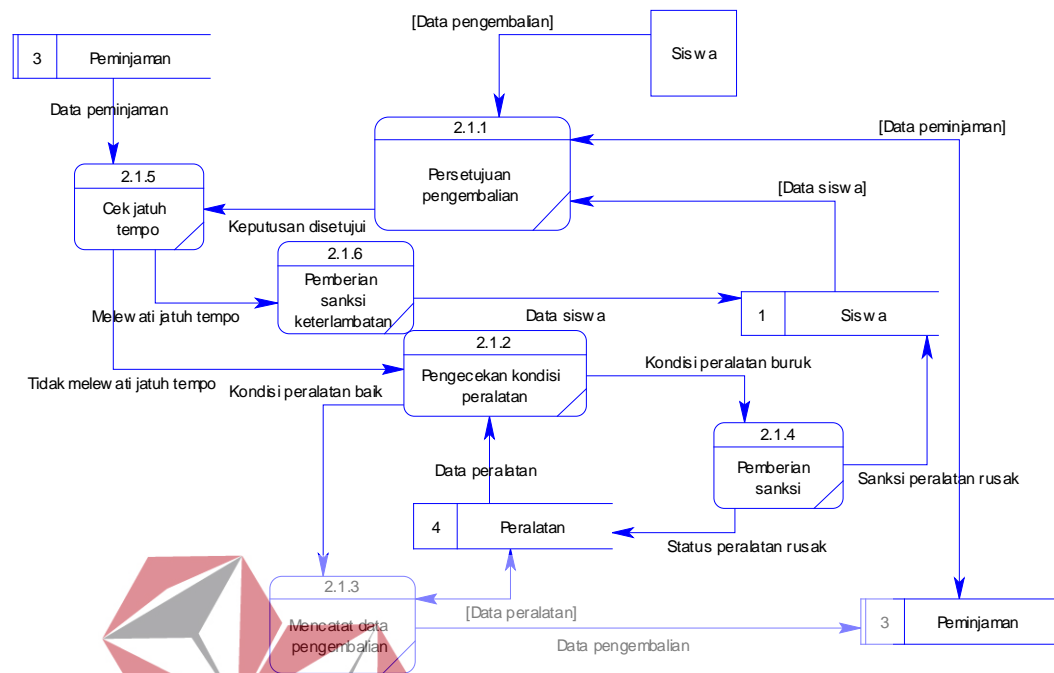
[Data pengembalian]

Siswa

3 Peminjaman

Data peminjaman

2.1.1

Persetujuan pengembalian

[Data peminjaman]

2.1.5

Cek jatuh tempo

[Data siswa]

Keputusan disetujui

2.1.6

Pemberian sanksi keterlambatan

Melewati jatuh tempo

Data siswa

1 Siswa

2.1.2

Pengecekan kondisi peralatan

Kondisi peralatan buruk

Tidak melewati jatuh tempo

Kondisi peralatan baik

2.1.4

Pemberian sanksi

Data peralatan

Sanksi peralatan rusak

4 Peralatan

Status peralatan rusak

2.1.3

Mencatat data pengembalian

[Data peralatan]

3 Peminjaman

Data pengembalian